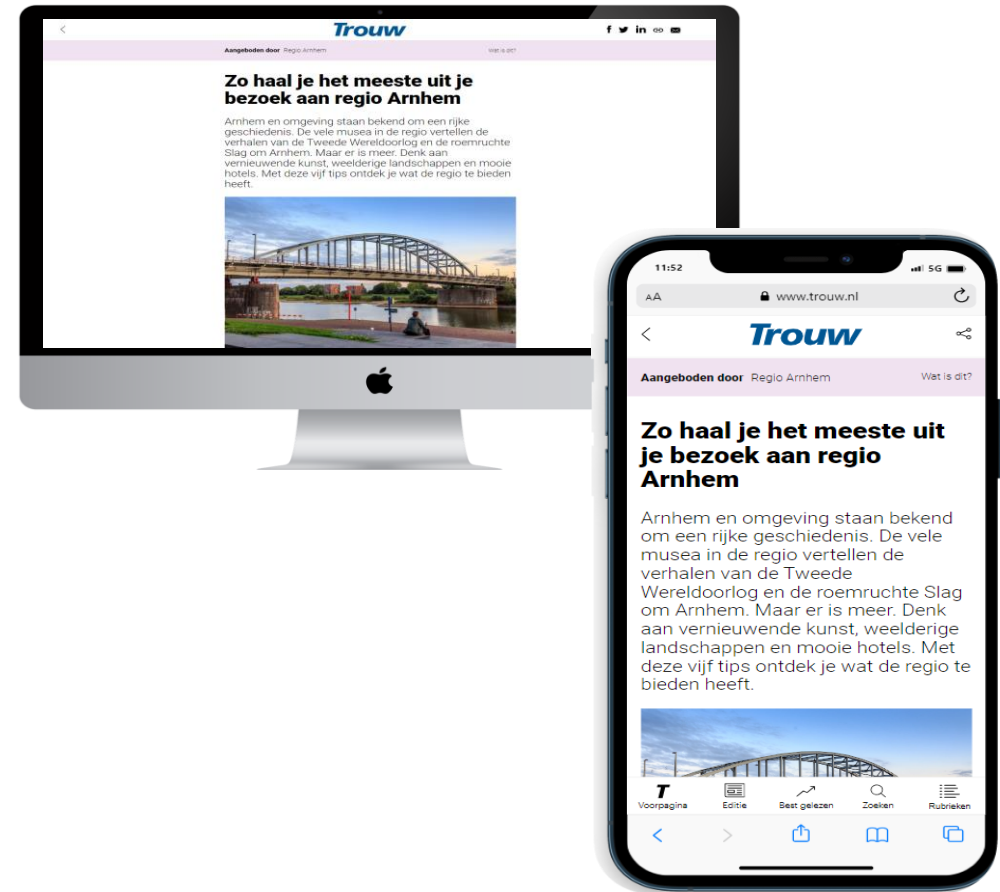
Trouw

Aangeboden door Regio Arnhem

Wat is dit?

Zo haal je het meeste uit je bezoek aan regio Arnhem

Arnhem en omgeving staan bekend om een rijke geschiedenis. De vele musea in de regio vertellen de verhalen van de Tweede Wereldoorlog en de roemruchte Slag om Arnhem. Maar er is meer. Denk aan vernieuwende kunst, weelderige landschappen en mooie hotels. Met deze vijf tips ontdek je wat de regio te bieden heeft.

11:52

5G

AA

www.trouw.nl

Trouw

Aangeboden door Regio Arnhem

Wat is dit?

Zo haal je het meeste uit je bezoek aan regio Arnhem

Arnhem en omgeving staan bekend om een rijke geschiedenis. De vele musea in de regio vertellen de verhalen van de Tweede Wereldoorlog en de roemruchte Slag om Arnhem. Maar er is meer. Denk aan vernieuwende kunst, weelderige landschappen en mooie hotels. Met deze vijf tips ontdek je wat de regio te bieden heeft.

T
Voorpagina

Editie

Best gelezen

Zoeken

Rubrieken